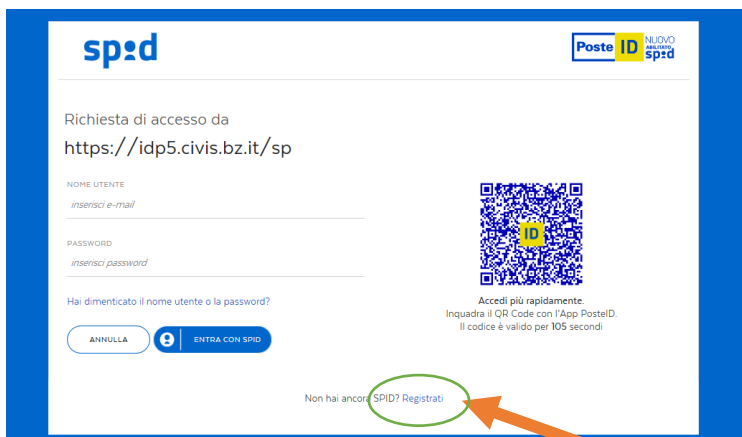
spid

Poste ID NUOVO ABILITATO spid

Richiesta di accesso da

https://idp5.civis.bz.it/sp

NOME UTENTE

inserisci e-mail

PASSWORD

inserisci password

Hai dimenticato il nome utente o la password?

ANNULLA

ENTRA CON SPID

ID

Accedi più rapidamente.
Inquadra il QR Code con l'App PosteID.
Il codice è valido per 105 secondi

Non hai ancora SPID? Registrati